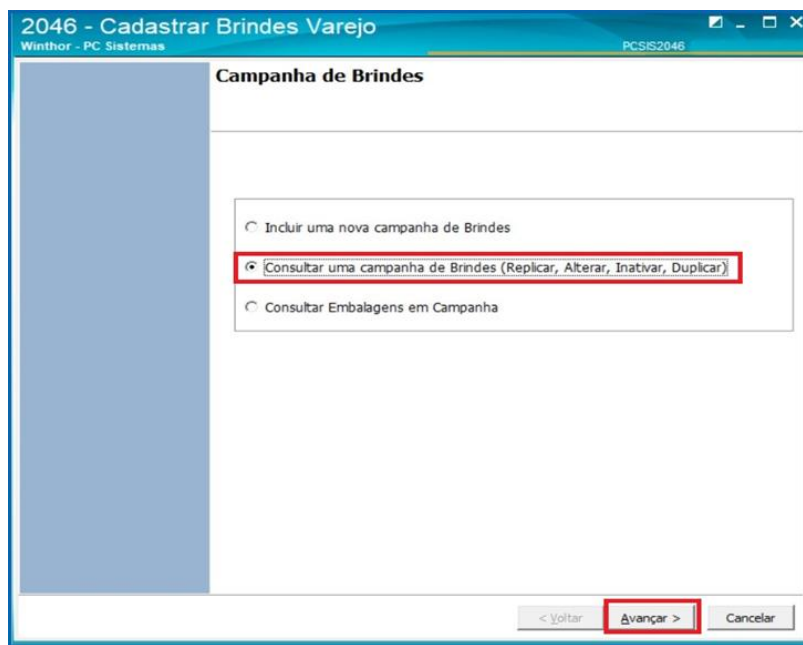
2046 - Cadastrar Brindes Varejo
Winthor - PC Sistemas
PCSIS2046

Campanha de Brindes

Incluir uma nova campanha de Brindes

Consultar uma campanha de Brindes (Replicar, Alterar, Inativar, Duplicar)

Consultar Embalagens em Campanha

< Voltar
Avançar >
Cancelar